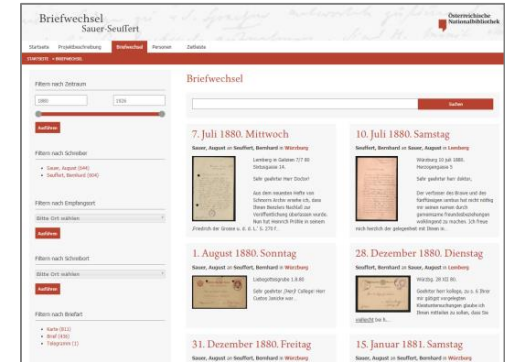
Briefwechsel
Sauer-Seuffert

Österreichische Nationalbibliothek

Startseite Projektbeschreibung Briefwechsel Personen Zeitleiste

STARTSEITE » BRIEFWECHSEL

Filtern nach Zeitraum

1880

1926

Ausführen

Filtern nach Schreiber

• Sauer, August (644)
• Seuffert, Bernhard (604)

Filtern nach Empfangsort

Bitte Ort wählen

Ausführen

Filtern nach Schreibort

Bitte Ort wählen

Ausführen

Filtern nach Briefart

• Karte (612)
• Brief (436)
• Telegramm (1)

Briefwechsel

Suchen

7. Juli 1880. Mittwoch

Sauer, August an Seuffert, Bernhard in Würzburg

Lemberg in Galizien 7/7 80
Stefangasse 14.

Sehr geehrter Herr Doctor!

Aus dem neuesten Hefte von Schnorrs Archiv ersehe ich, dass Ihnen Bessons Nachlaß zur Veröffentlichung überlassen wurde. Nun hat Heinrich Pröhle in seinem Friedrich der Grosse u. d. d. L. S. 270 f.

10. Juli 1880. Samstag

Seuffert, Bernhard an Sauer, August in Lemberg

Würzburg 10 juli 1880.
Herzogsgasse 5

Sehr geehrter herr doktor,

Der verfasser des Bravo und des fünffüssigen iambus hat nicht nötig mir seinen namen durch gemeinsame Freundesbeziehungen vollkräftig zu machen. Ich freue mich herzlich der gelegenheit mit Ihnen in...

1. August 1880. Sonntag

Sauer, August an Seuffert, Bernhard in Würzburg

Liebegottesgrube 1.8.80

Sehr geehrter (Herr) Collega! Von Gustav Jenisch von...

28. Dezember 1880. Dienstag

Seuffert, Bernhard an Sauer, August in Lemberg

Würzbg. 28 XII 80.

Geehrter herr kollege, zu s. G Ihrer mir gütigst vorgelegten Kleinkunstwerkungen glaube ich Ihnen mitteilen zu sollen, dass Sie vielleicht bei h...

31. Dezember 1880. Freitag

Sauer, August an Seuffert, Bernhard in Würzburg

15. Januar 1881. Samstag

Sauer, August an Seuffert, Bernhard in Würzburg